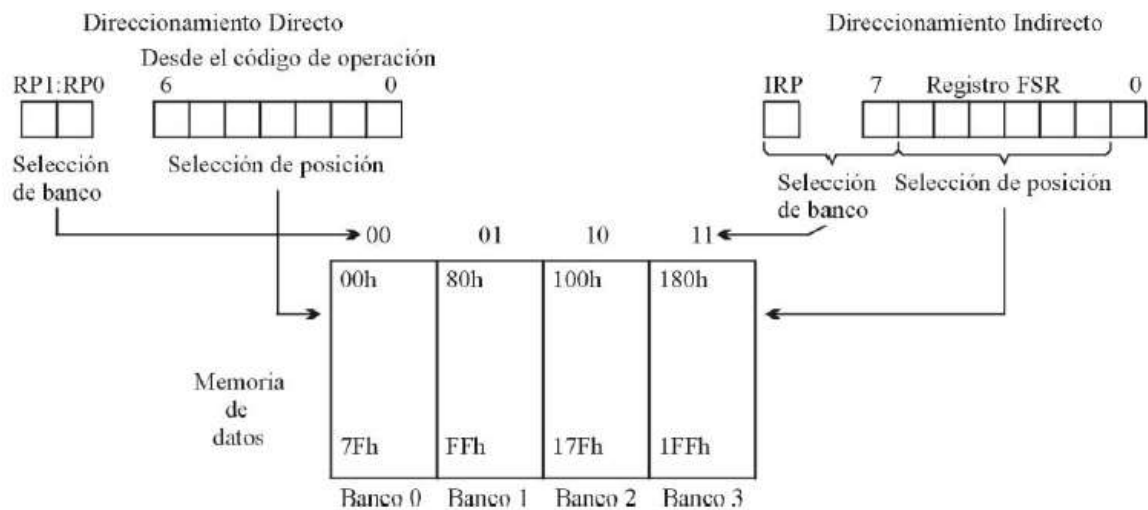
Direccionamiento Directo

Desde el código de operación

RP1:RP0 6 0

Selección de banco

Selección de posición

Direccionamiento Indirecto

IRP 7 Registro FSR 0

Selección de banco

Selección de posición

00 01 10 11

| 00h | 80h | 100h | 180h |
|---|---|---|---|
| 7Fh | FFh | 17Fh | 1FFh |

Memoria de datos

Banco 0 Banco 1 Banco 2 Banco 3